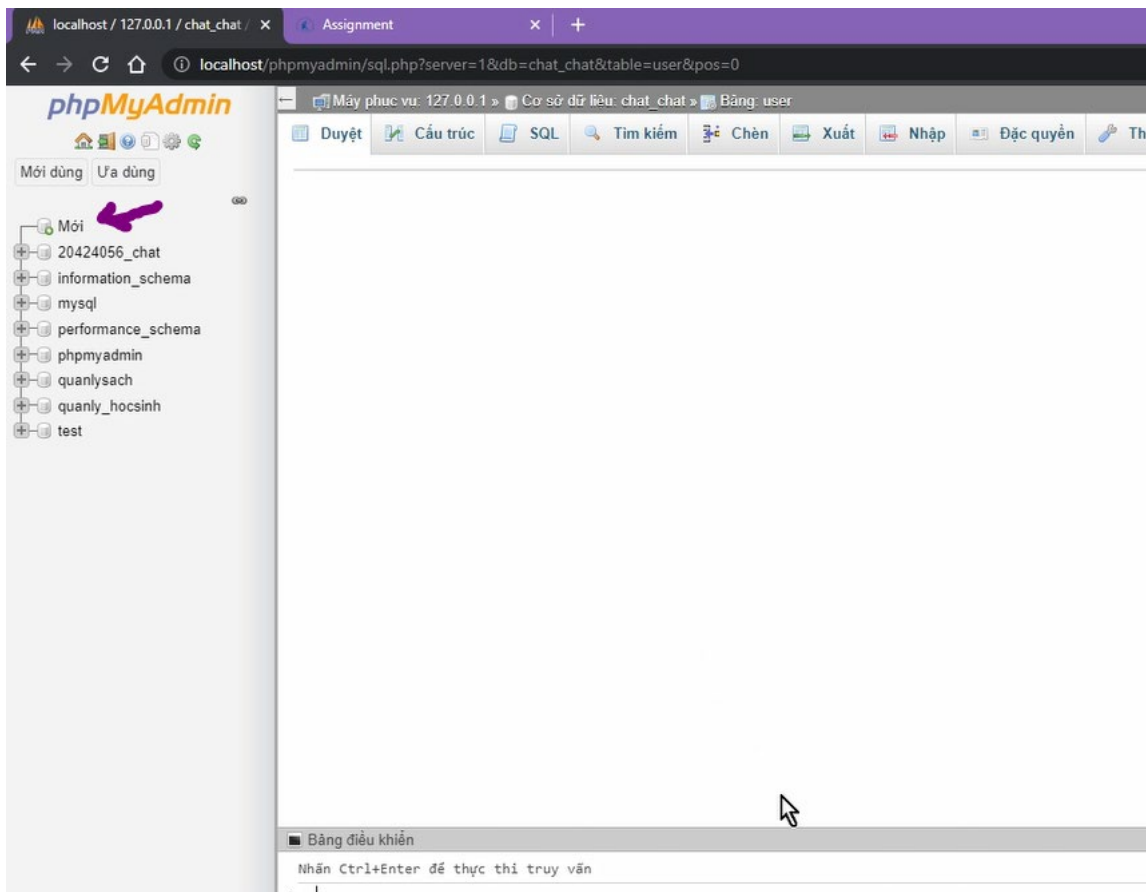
localhost / 127.0.0.1 / chat_chat / ×
Assignment ×
+
localhost/phpmyadmin/sql.php?server=1&db=chat_chat&table=user&pos=0
phpMyAdmin
Mới dùng Ưa dùng
Mới
20424056_chat
information_schema
mysql
performance_schema
phpmyadmin
quanlysach
quanly_hocsinh
test
Máy phục vụ: 127.0.0.1 » Cơ sở dữ liệu: chat_chat » Bảng: user
Duyệt Cấu trúc SQL Tìm kiếm Chèn Xuất Nhập Đặc quyền Th
Bảng điều khiển
Nhấn Ctrl+Enter để thực thi truy vấn